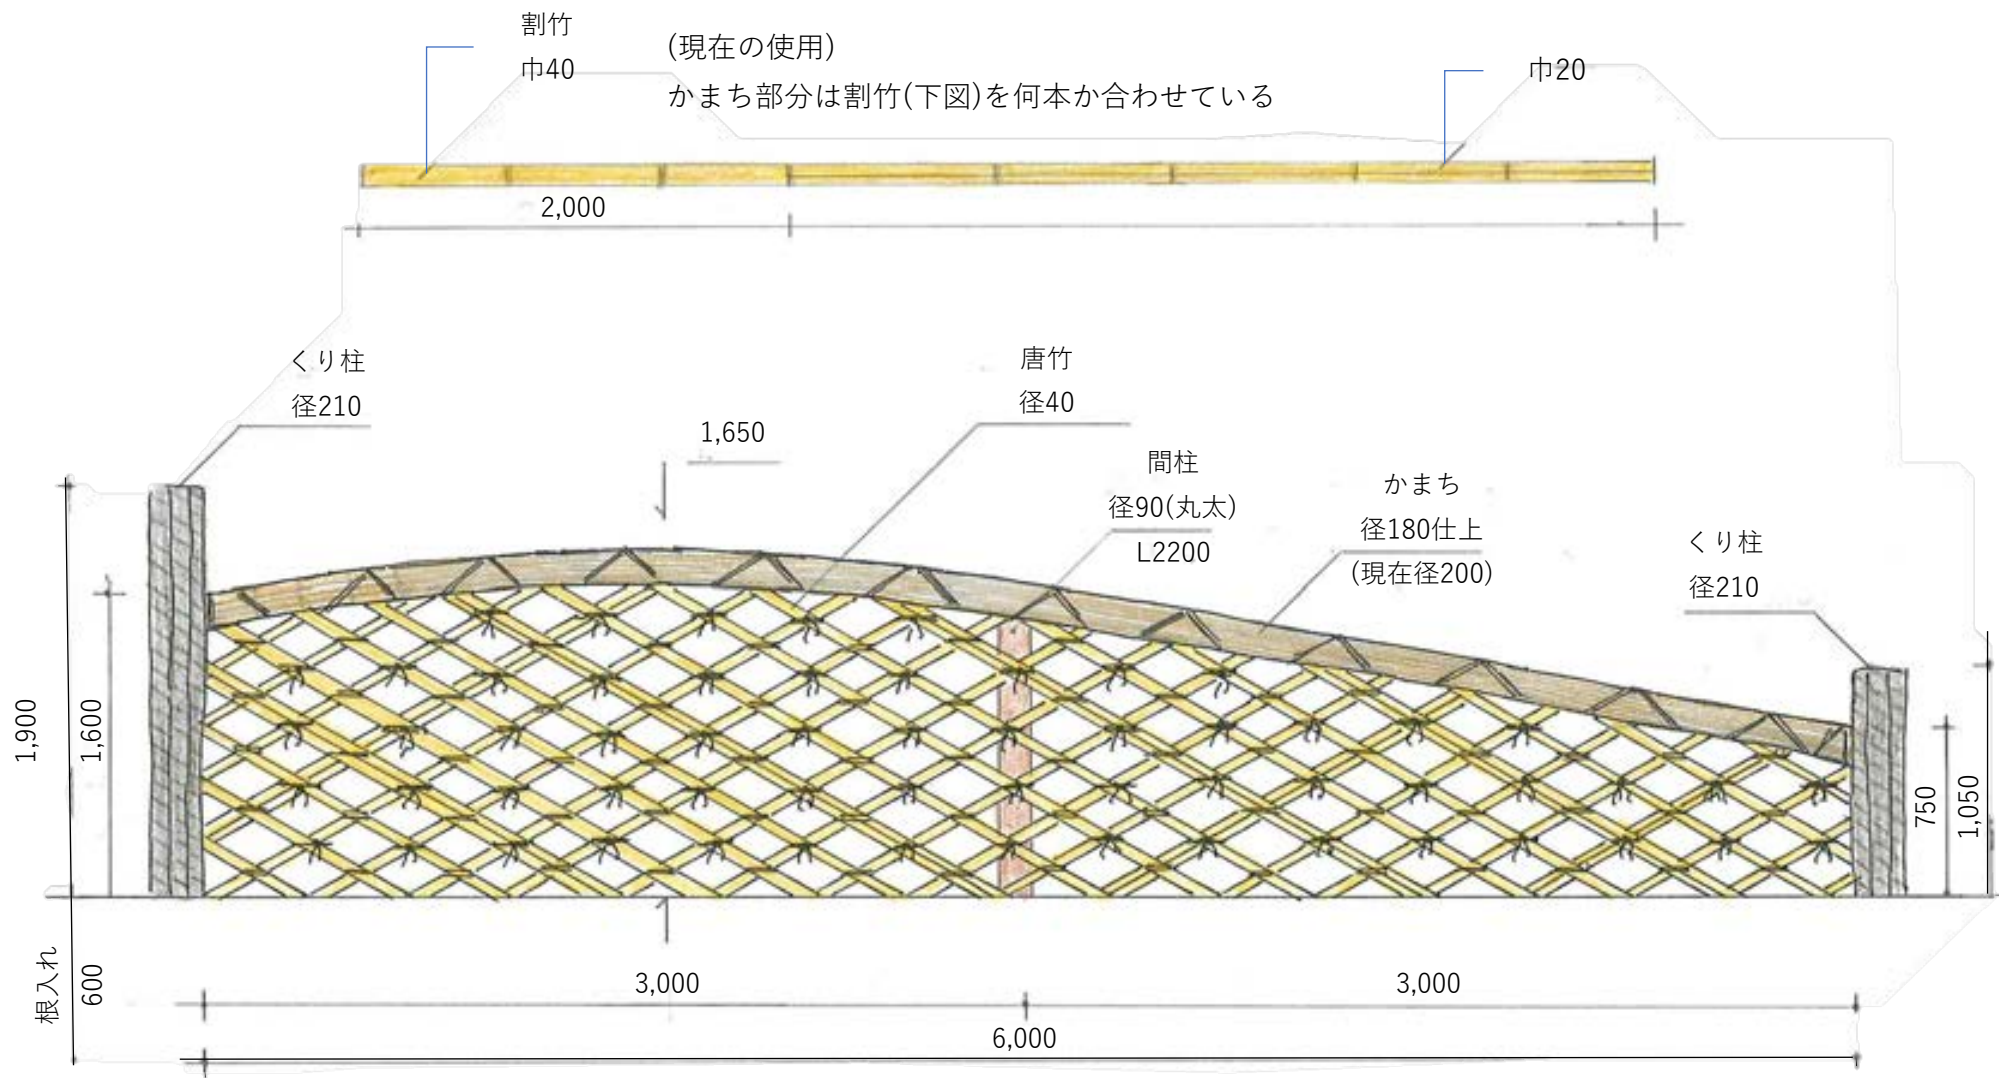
割竹
巾40
(現在の使用)
かまち部分は割竹(下図)を何本か合わせている
巾20
2,000

くり柱
径210
唐竹
径40
1,650
間柱
径90(丸太)
L2200
かまち
径180仕上
(現在径200)
くり柱
径210
1,900
1,600
750
1,050
根入れ
600
3,000
3,000
6,000